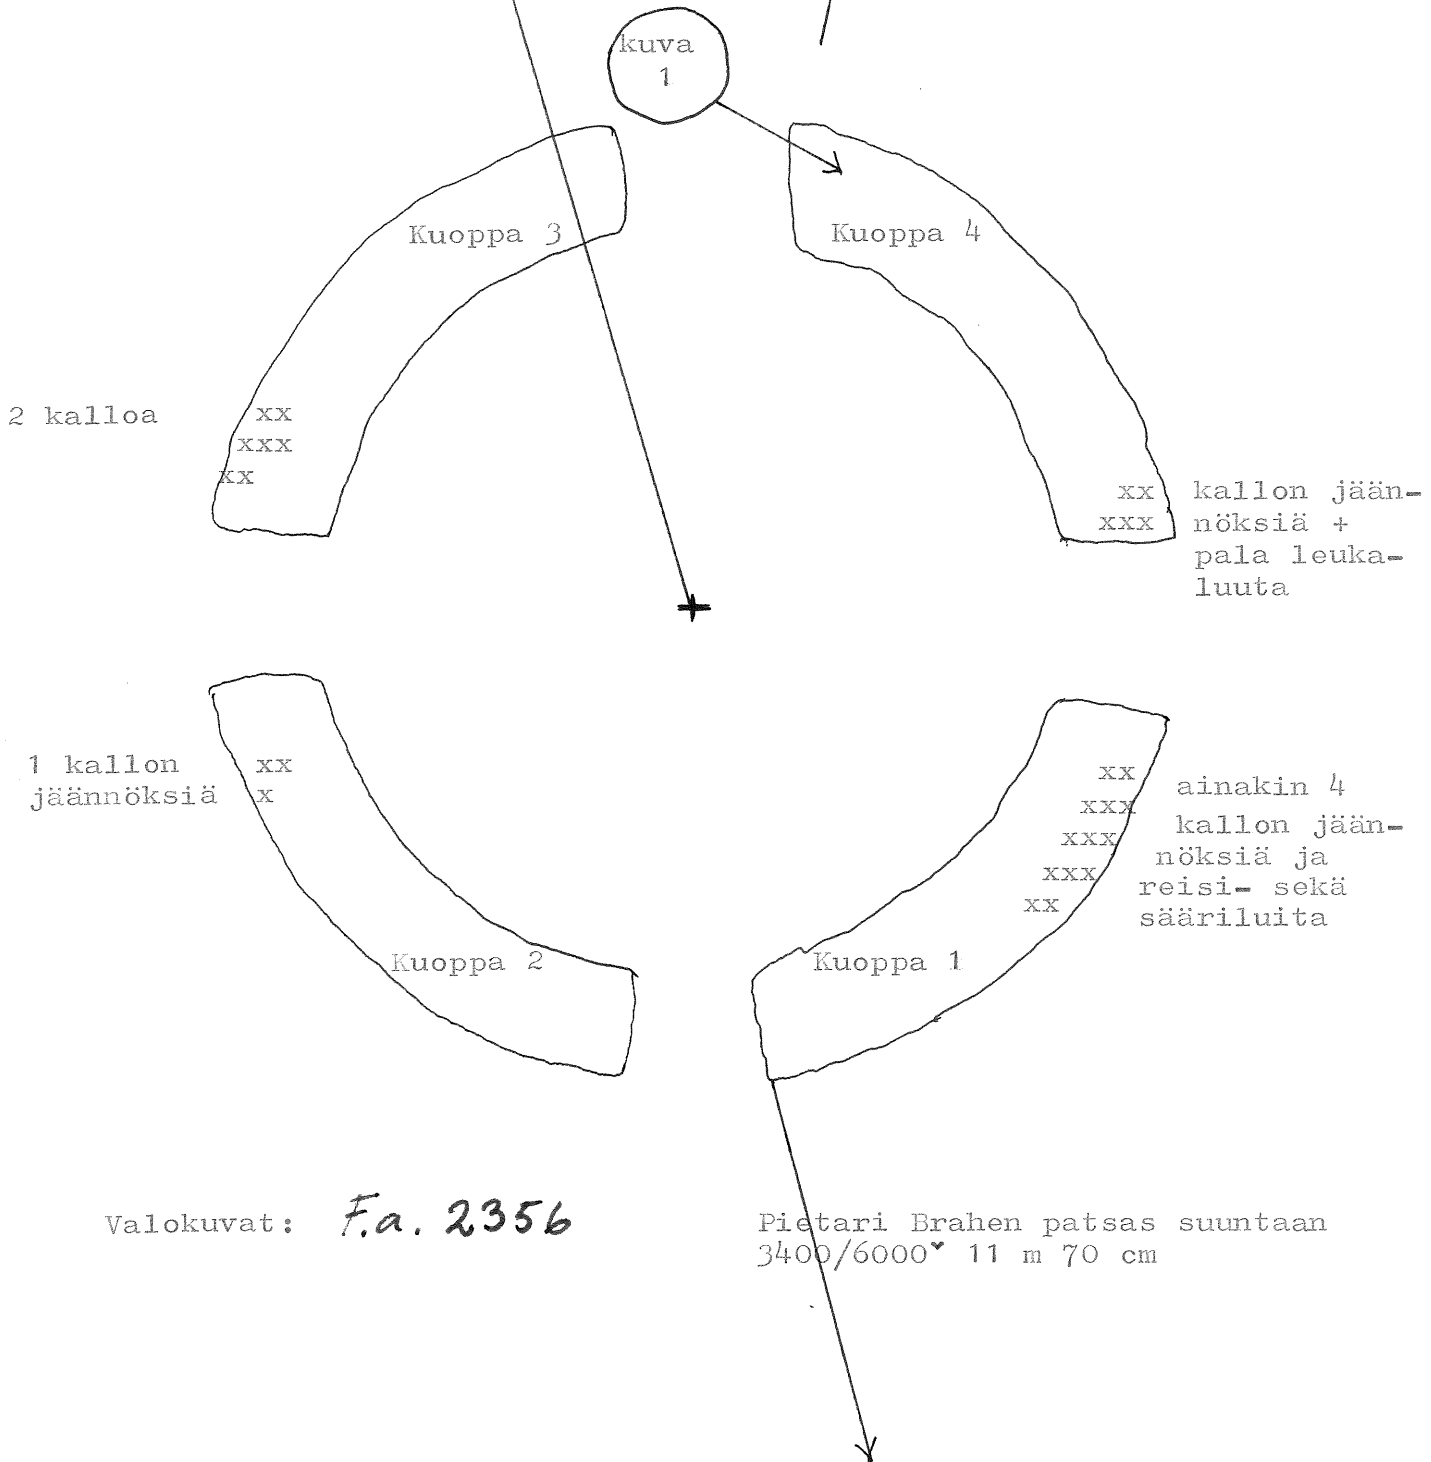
kuva 1

Kuoppa 3

Kuoppa 4

2 kalloa xx xxx xx

xx xxx kallon jäännöksiä + pala leukaluuta

1 kallon jäännöksiä xx x

xx xxx xxx xxx xx ainakin 4 kallon jäännöksiä ja reisi- sekä sääriluita

Kuoppa 2

Kuoppa 1

Valokuvat: F.a. 2356

Pietari Brahen patsas suuntaan 3400/6000ˇ 11 m 70 cm